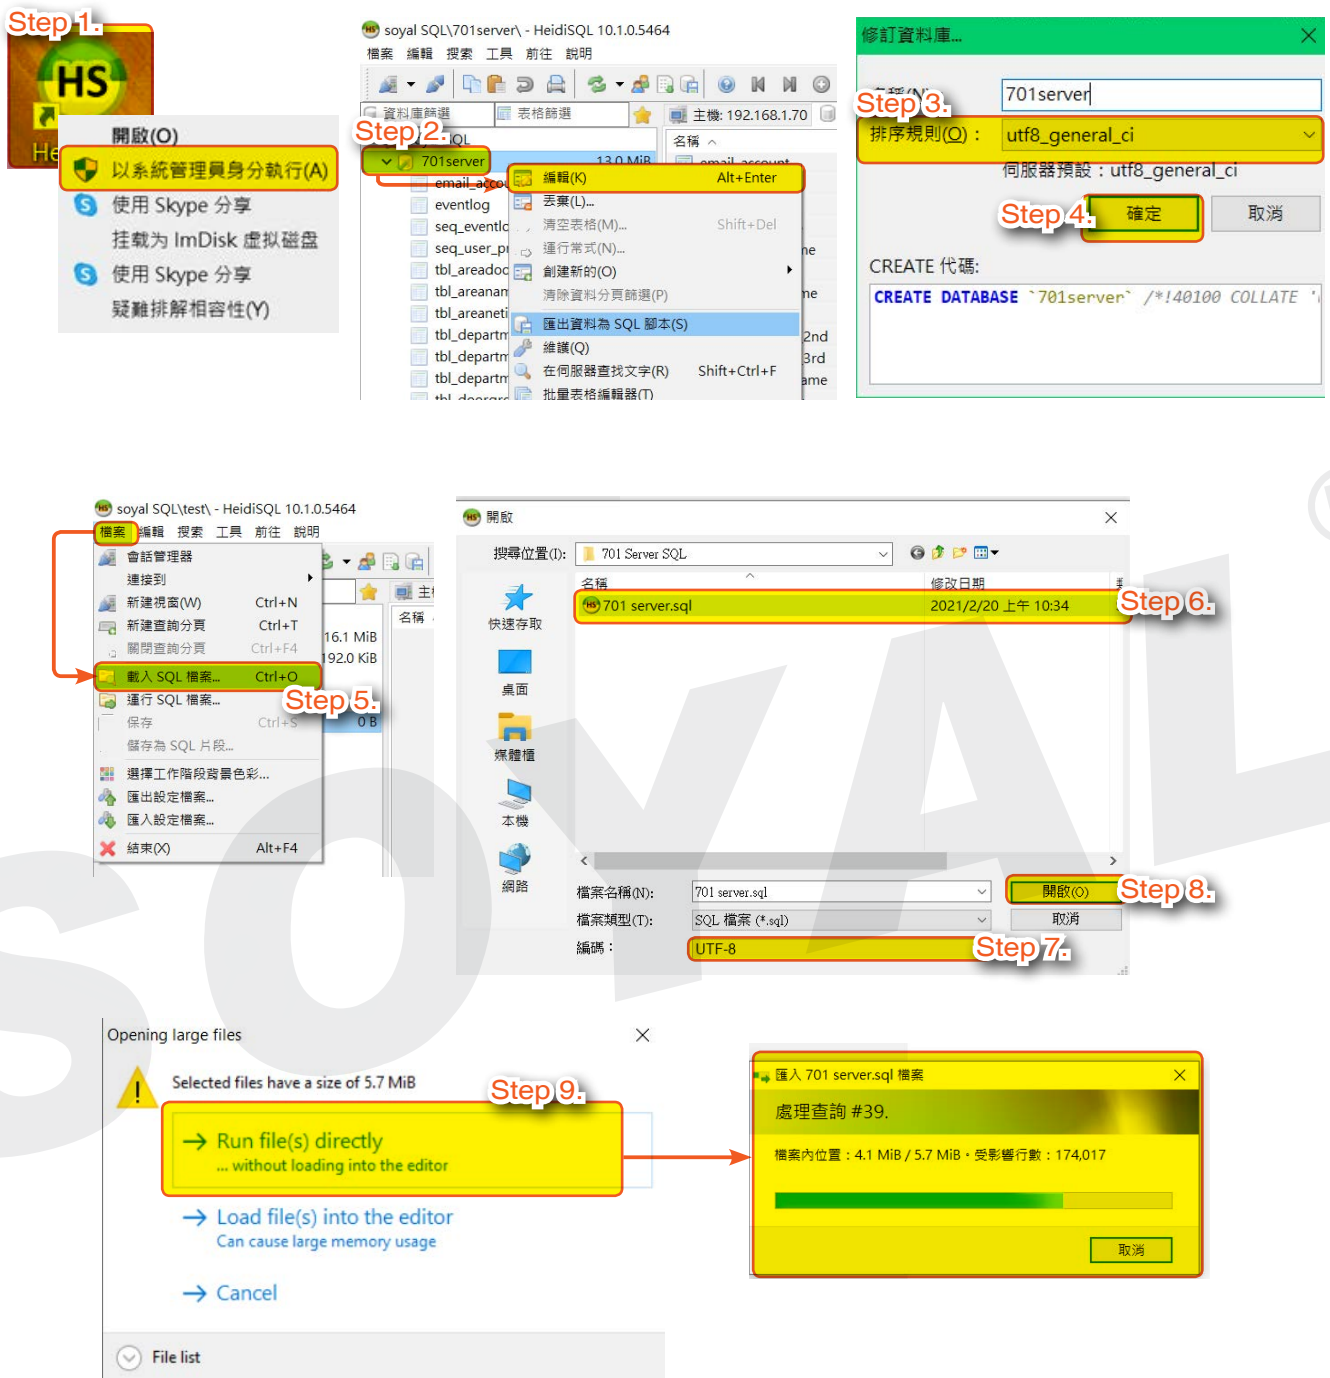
Step 1.

HS

He

開啟(O)
以系統管理員身分執行(A)
使用 Skype 分享
挂载为 ImDisk 虚拟磁盘
使用 Skype 分享
疑難排解相容性(Y)

soyal SQL\701server\ - HeidiSQL 10.1.0.5464
檔案 編輯 搜索 工具 前往 說明

資料庫篩選 表格篩選 主機: 192.168.1.70

Step 2.
QL
701server 13.0 MiB
名稱
email_account
email_acco
eventlog
seq_eventlo
seq_user_pr
tbl_areadoo
tbl_areanam
tbl_areaneti
tbl_departm
tbl_departm
tbl_departm
tbl_doorgro

編輯(K) Alt+Enter
丟棄(L)...
清空表格(M)... Shift+Del
運行常式(N)...
創建新的(O)
清除資料分頁篩選(P)
匯出資料為 SQL 腳本(S)
維護(Q)
在伺服器查找文字(R) Shift+Ctrl+F
批量表格編輯器(T)

ne
ne
2nd
3rd
ame

修訂資料庫...
名稱(N):
701server
Step 3.
排序規則(O): utf8_general_ci
伺服器預設: utf8_general_ci
Step 4.
確定
取消
CREATE 代碼:
CREATE DATABASE `701server` /*!40100 COLLATE '

soyal SQL\test\ - HeidiSQL 10.1.0.5464
檔案 編輯 搜索 工具 前往 說明
會話管理器
連接到
新建視窗(W) Ctrl+N
新建查詢分頁 Ctrl+T
關閉查詢分頁 Ctrl+F4
載入 SQL 檔案... Ctrl+O
運行 SQL 檔案...
保存 Ctrl+S
儲存為 SQL 片段...
選擇工作階段背景色彩...
匯出設定檔案...
匯入設定檔案...
結束(X) Alt+F4
Step 5.
主
名稱
16.1 MiB
192.0 KiB
0 B

開啟
搜尋位置(I): 701 Server SQL
快速存取
桌面
媒體櫃
本機
網路
名稱
修改日期
701 server.sql 2021/2/20 上午 10:34
Step 6.
檔案名稱(N): 701 server.sql
檔案類型(T): SQL 檔案 (*.sql)
編碼:
UTF-8
Step 7.
開啟(O)
Step 8.
取消

Opening large files
Selected files have a size of 5.7 MiB
Step 9.
Run file(s) directly
... without loading into the editor
Load file(s) into the editor
Can cause large memory usage
Cancel
File list

匯入 701 server.sql 檔案
處理查詢 #39.
檔案內位置：4.1 MiB / 5.7 MiB・受影響行數：174,017
取消

SOYAL